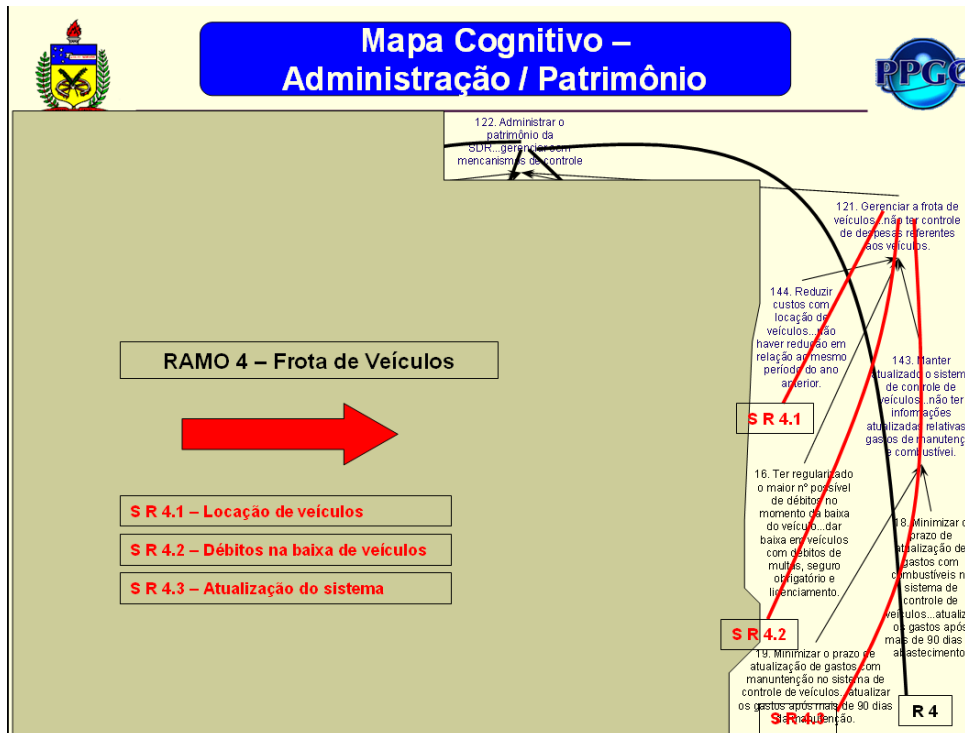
Mapa Cognitivo – Administração / Patrimônio

PPGC

122. Administrar o patrimônio da SDR...gerenciar com mencanismos de controle

121. Gerenciar a frota de veículos...não ter controle de despesas referentes aos veículos.

144. Reduzir custos com locação de veículos...não haver redução em relação ao mesmo período do ano anterior.

143. Manter atualizado o sistema de controle de veículos...não ter informações atualizadas relativas a gastos de manutenção e combustível.

RAMO 4 – Frota de Veículos

S R 4.1

16. Ter regularizado o maior nº possível de débitos no momento da baixa do veículo...dar baixa em veículos com débitos de multas, seguro obrigatório e licenciamento.

18. Minimizar o prazo de atualização de gastos com combustíveis no sistema de controle de veículos...atualizar os gastos após mais de 90 dias do abastecimento.

S R 4.1 – Locação de veículos

S R 4.2 – Débitos na baixa de veículos

S R 4.3 – Atualização do sistema

S R 4.2

19. Minimizar o prazo de atualização de gastos com manutenção no sistema de controle de veículos...atualizar os gastos após mais de 90 dias da manutenção.

S R 4.3

R 4